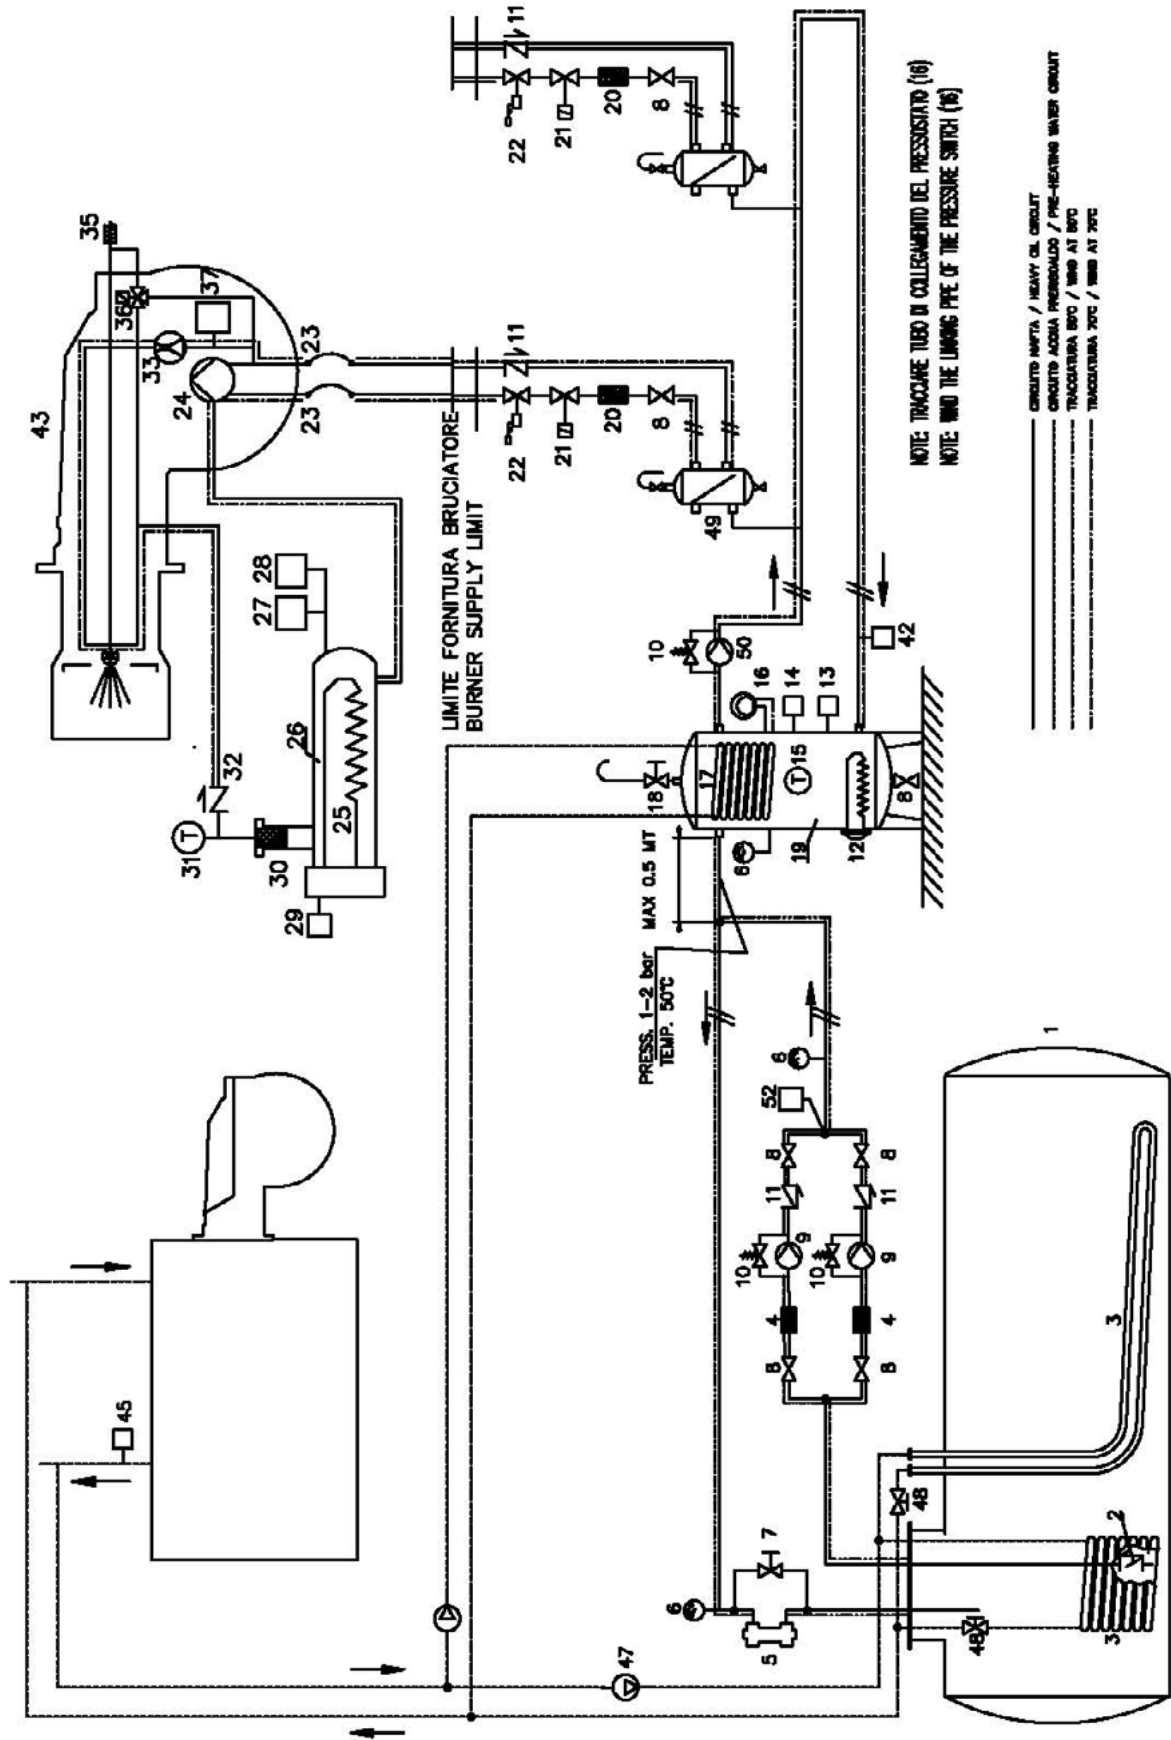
NOTE: TRACCIARE TUBO DI COLLEGAMENTO DEL PRESSOSTATO (16)
NOTE: WIND THE LINKING PIPE OF THE PRESSURE SWITCH (16)

CIRCUITO NAFTA / HEAVY OIL CIRCUIT
CIRCUITO ACQUA PRERISCALDO / PRE-HEATING WATER CIRCUIT
TRACCIATURA 80°C / WIND AT 80°C
TRACCIATURA 70°C / WIND AT 70°C

LIMITE FORNITURA BRUCIATORE
BURNER SUPPLY LIMIT

PRESS. 1-2 bar
TEMP. 50°C
MAX 0.5 MT

43
35
36
37
33
24
23
23
11
22
21
20
8
11
22
21
20
8
49
27 28
26
25
29
30
31
32
10
50
16
14
13
42
18
17
15
19
12
8
6
6
52
8
11
9
10
4
8
8
11
9
10
4
8
1
3
2
3
48
48
7
6
5
47
45